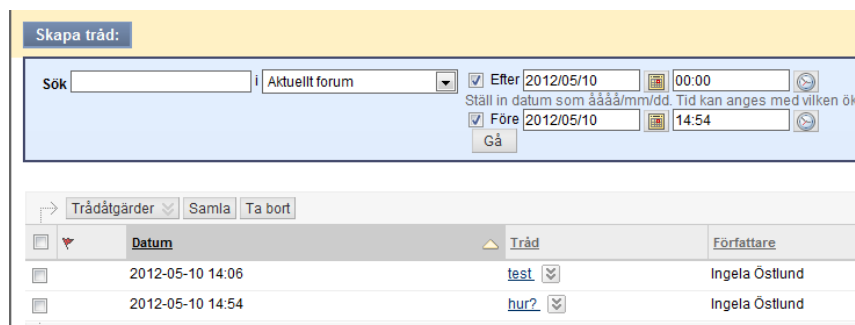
Skapa tråd:

Sök i Aktuellt forum Efter 2012/05/10 00:00
Ställ in datum som åååå/mm/dd. Tid kan anges med vilken ök
Före 2012/05/10 14:54
Gå

Trådåtgärder Samla Ta bort

| | | Datum | Tråd | Författare |
|---|---|---|---|---|
| | | 2012-05-10 14:06 | test | Ingela Östlund |
| | | 2012-05-10 14:54 | hur? | Ingela Östlund |